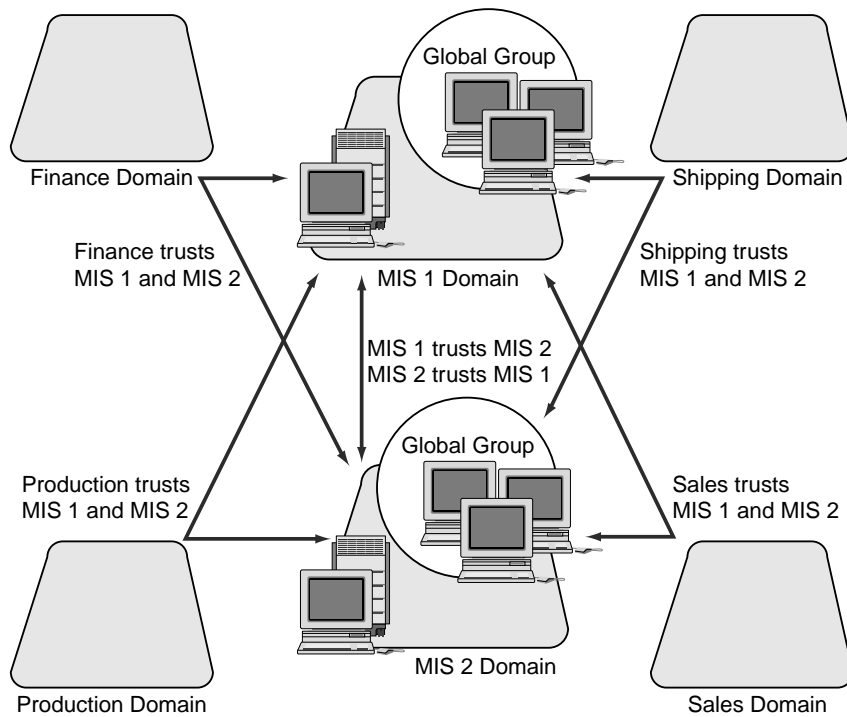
Global Group

Finance Domain

Shipping Domain

Finance trusts MIS 1 and MIS 2

MIS 1 Domain

Shipping trusts MIS 1 and MIS 2

MIS 1 trusts MIS 2
MIS 2 trusts MIS 1

Global Group

Production trusts MIS 1 and MIS 2

Sales trusts MIS 1 and MIS 2

MIS 2 Domain

Production Domain

Sales Domain